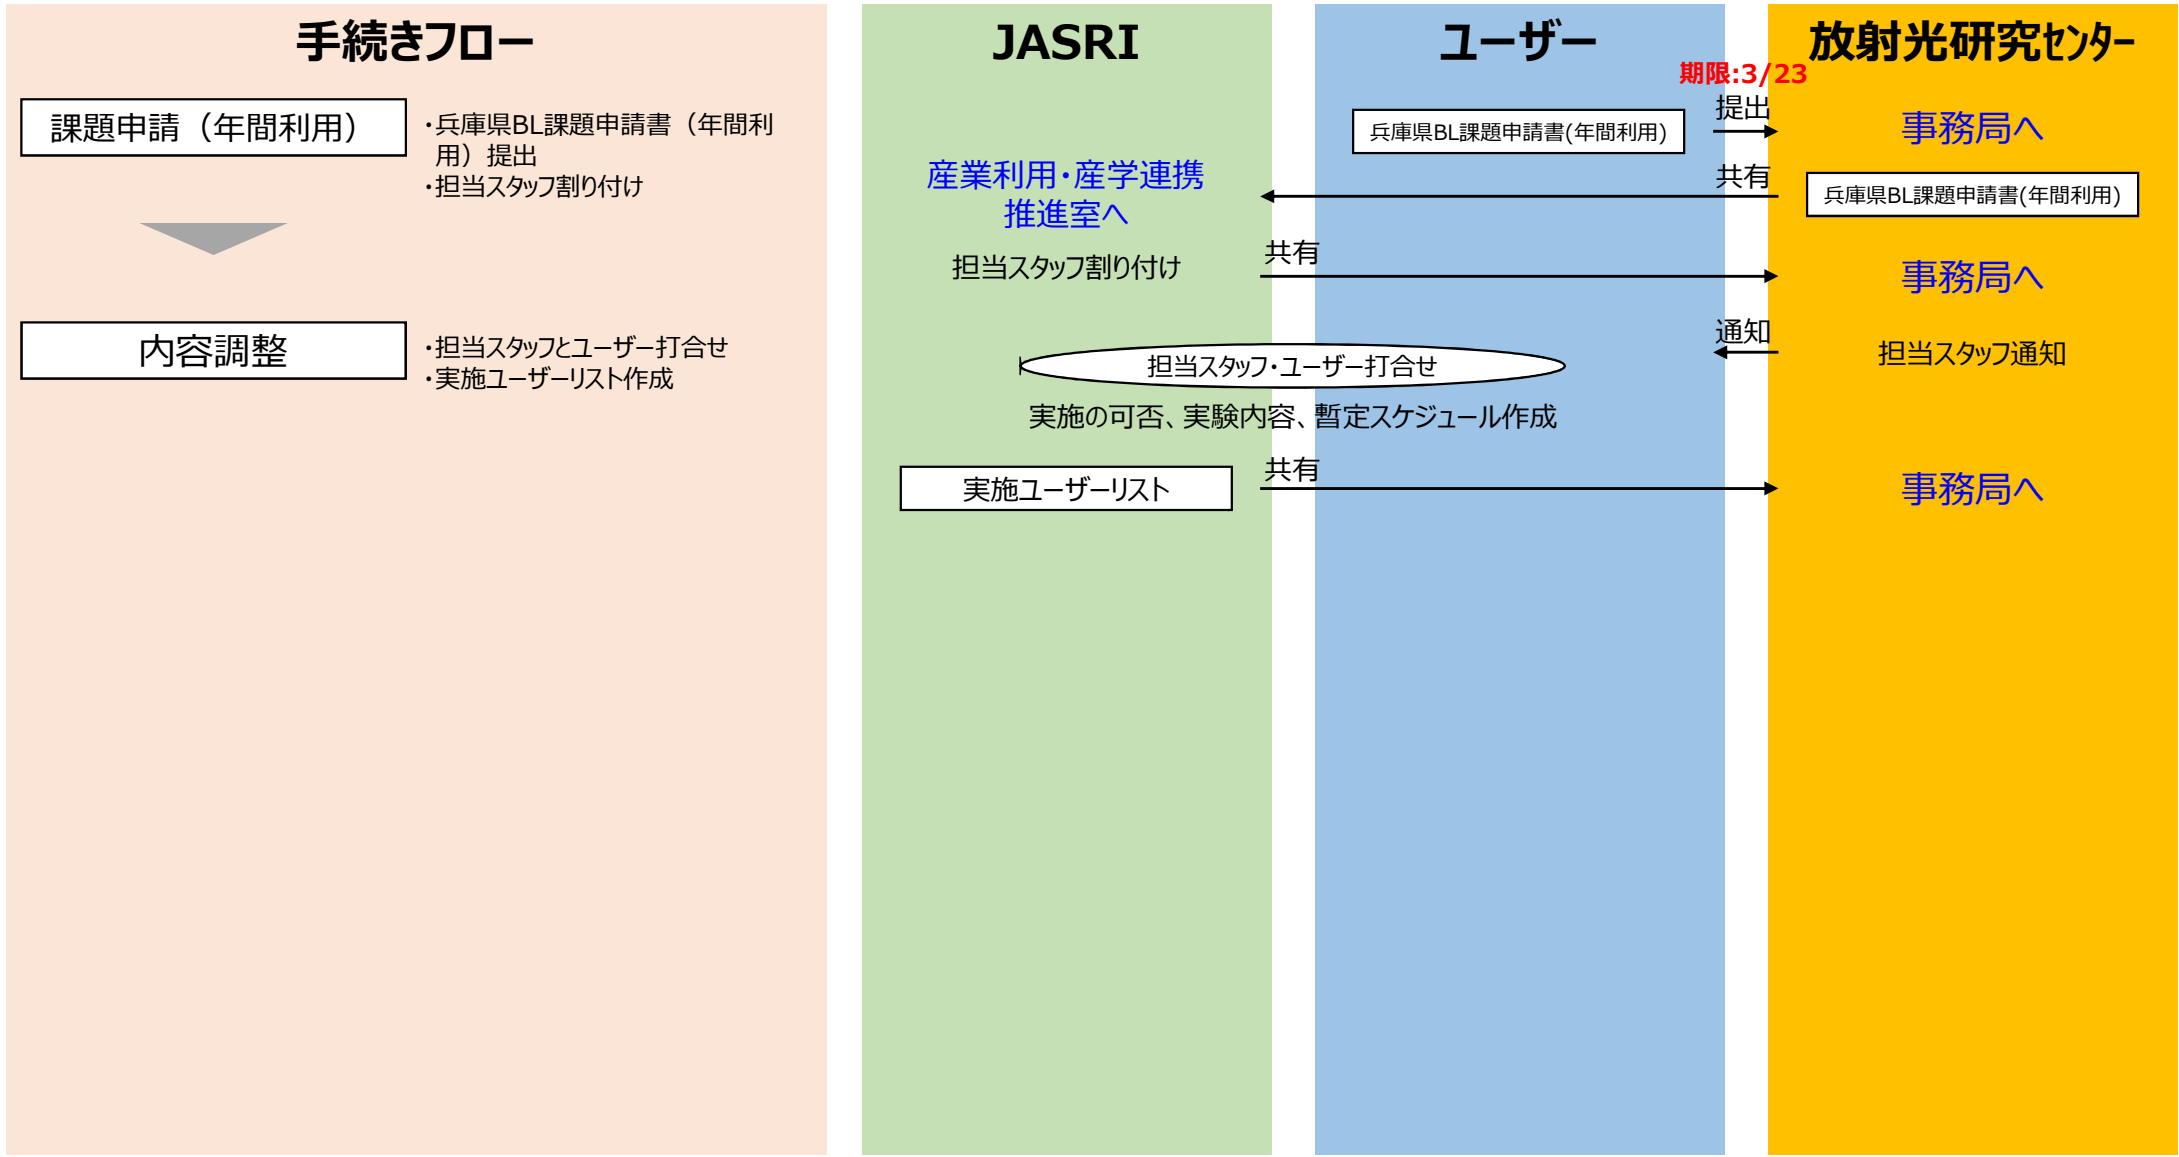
手続きフロー

課題申請（年間利用）

・兵庫県BL課題申請書（年間利用）提出
・担当スタッフ割り付け

内容調整

・担当スタッフとユーザー打合せ
・実施ユーザーリスト作成

JASRI

産業利用・産学連携推進室へ

担当スタッフ割り付け

共有

担当スタッフ・ユーザー打合せ

実施の可否、実験内容、暫定スケジュール作成

実施ユーザーリスト

共有

ユーザー

兵庫県BL課題申請書(年間利用)

期限:3/23

提出

共有

通知

放射光研究センター

事務局へ

兵庫県BL課題申請書(年間利用)

事務局へ

担当スタッフ通知

事務局へ